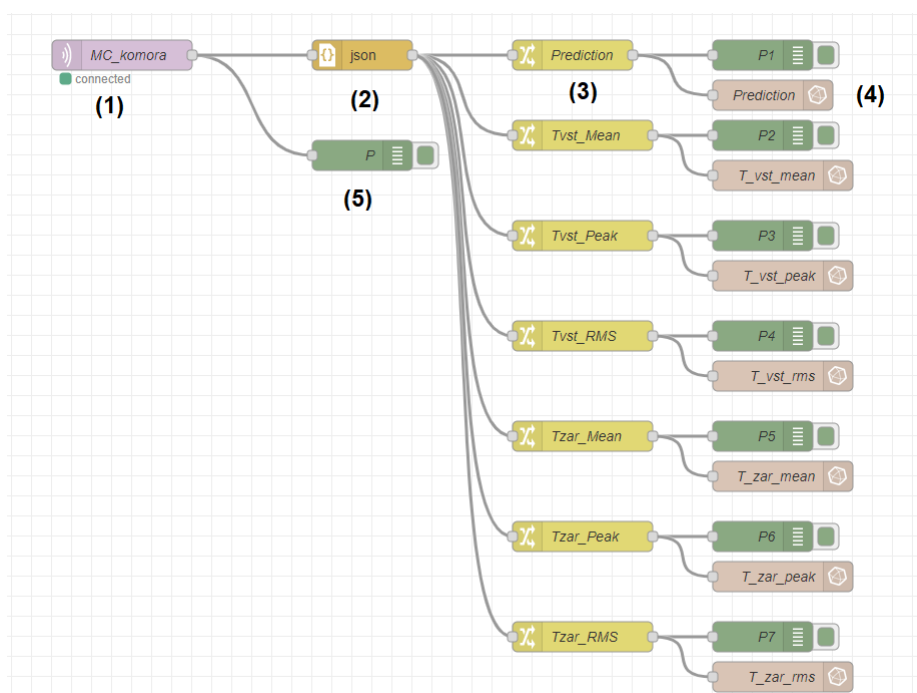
MC_komora
connected
(1)

json
(2)

P
(5)

Prediction
(3)
P1
Prediction
(4)

Tvst_Mean
P2
T_vst_mean

Tvst_Peak
P3
T_vst_peak

Tvst_RMS
P4
T_vst_rms

Tzar_Mean
P5
T_zar_mean

Tzar_Peak
P6
T_zar_peak

Tzar_RMS
P7
T_zar_rms